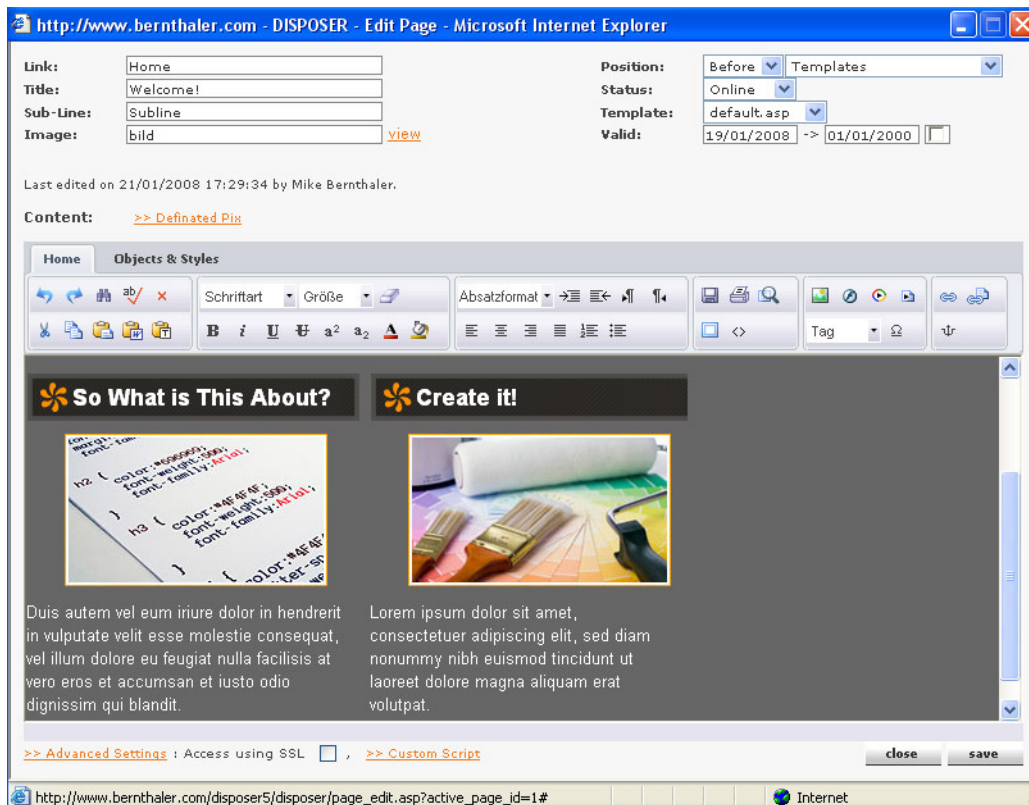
http://www.bernthaler.com - DISPOSER - Edit Page - Microsoft Internet Explorer

Link: Home
Title: Welcome!
Sub-Line: Subline
Image: bild view

Position: Before Templates
Status: Online
Template: default.asp
Valid: 19/01/2008 -> 01/01/2000

Last edited on 21/01/2008 17:29:34 by Mike Bernthaler.

Content: >> Definated Pix

Home Objects & Styles

Schriftart Größe Absatzformat Tag

So What is This About?

Create it!

h2 { color:#06060; font-weight:500; font-family:Arial; h3 { color:#4F4F4F; font-weight:500; font-family:Arial; color:#4F

Duis autem vel eum iriure dolor in hendrerit in vulputate velit esse molestie consequat, vel illum dolore eu feugiat nulla facilisis at vero eros et accumsan et iusto odio dignissim qui blandit.

Lorem ipsum dolor sit amet, consectetuer adipiscing elit, sed diam nonummy nibh euismod tincidunt ut laoreet dolore magna aliquam erat volutpat.

>> Advanced Settings : Access using SSL , >> Custom Script

close save

http://www.bernthaler.com/disposer5/disposer/page_edit.asp?active_page_id=1#

Internet